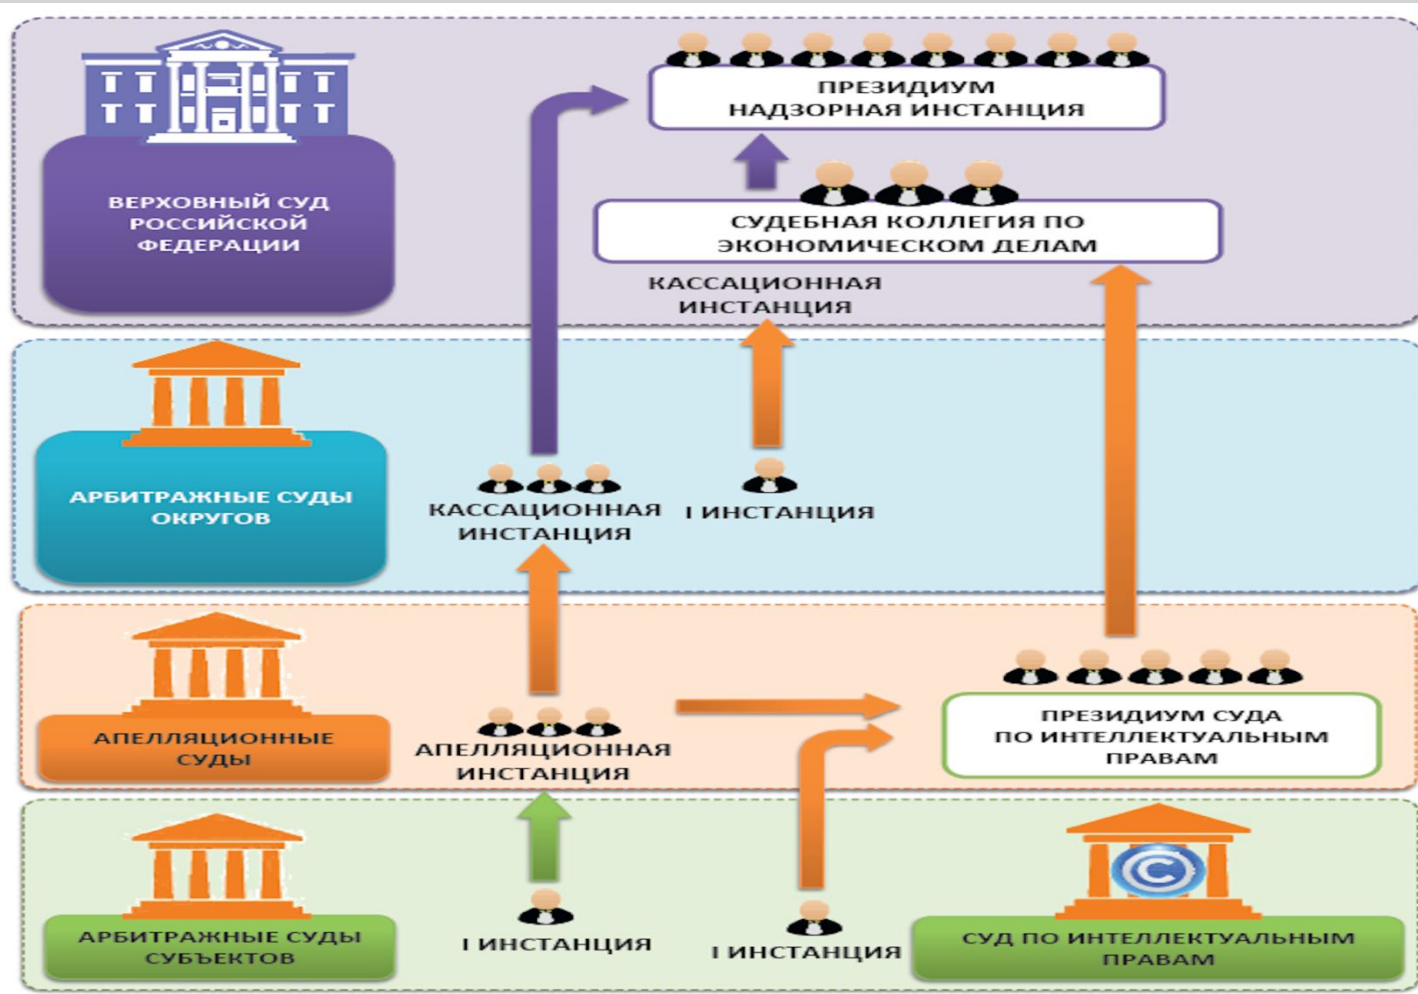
ВЕРХОВНЫЙ СУД РОССИЙСКОЙ ФЕДЕРАЦИИ

ПРЕЗИДИУМ НАДЗОРНАЯ ИНСТАНЦИЯ

СУДЕБНАЯ КОЛЛЕГИЯ ПО ЭКОНОМИЧЕСКОМ ДЕЛАМ

КАССАЦИОННАЯ ИНСТАНЦИЯ

АРБИТРАЖНЫЕ СУДЫ ОКРУГОВ

КАССАЦИОННАЯ ИНСТАНЦИЯ

I ИНСТАНЦИЯ

АПЕЛЛЯЦИОННЫЕ СУДЫ

АПЕЛЛЯЦИОННАЯ ИНСТАНЦИЯ

ПРЕЗИДИУМ СУДА ПО ИНТЕЛЛЕКТУАЛЬНЫМ ПРАВАМ

АРБИТРАЖНЫЕ СУДЫ СУБЪЕКТОВ

I ИНСТАНЦИЯ

I ИНСТАНЦИЯ

СУД ПО ИНТЕЛЛЕКТУАЛЬНЫМ ПРАВАМ